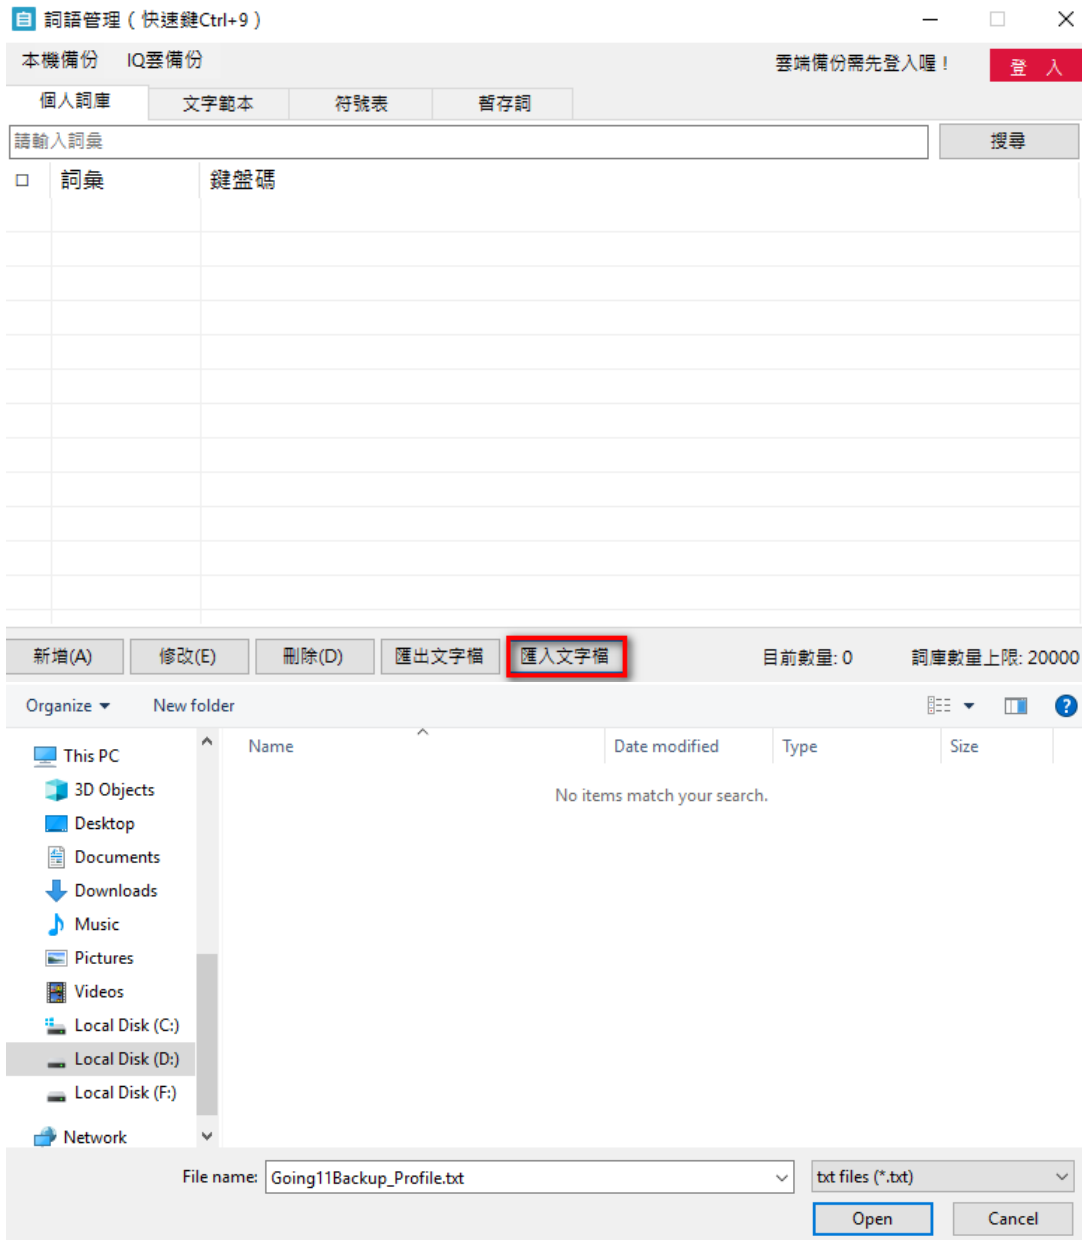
自 詞語管理（快速鍵Ctrl+9）

本機備份 IQ雲備份

雲端備份需先登入喔！

登 入

個人詞庫 文字範本 符號表 暫存詞

請輸入詞彙

搜尋

| □ | 詞彙 | 鍵盤碼 |
|---|---|---|

新增(A) 修改(E) 刪除(D) 匯出文字檔 匯入文字檔

目前數量: 0

詞庫數量上限: 20000

Organize New folder

This PC
3D Objects
Desktop
Documents
Downloads
Music
Pictures
Videos
Local Disk (C:)
Local Disk (D:)
Local Disk (F:)
Network

| Name | Date modified | Type | Size |
|---|---|---|---|

No items match your search.

File name: Going11Backup_Profile.txt

txt files (*.txt)

Open Cancel